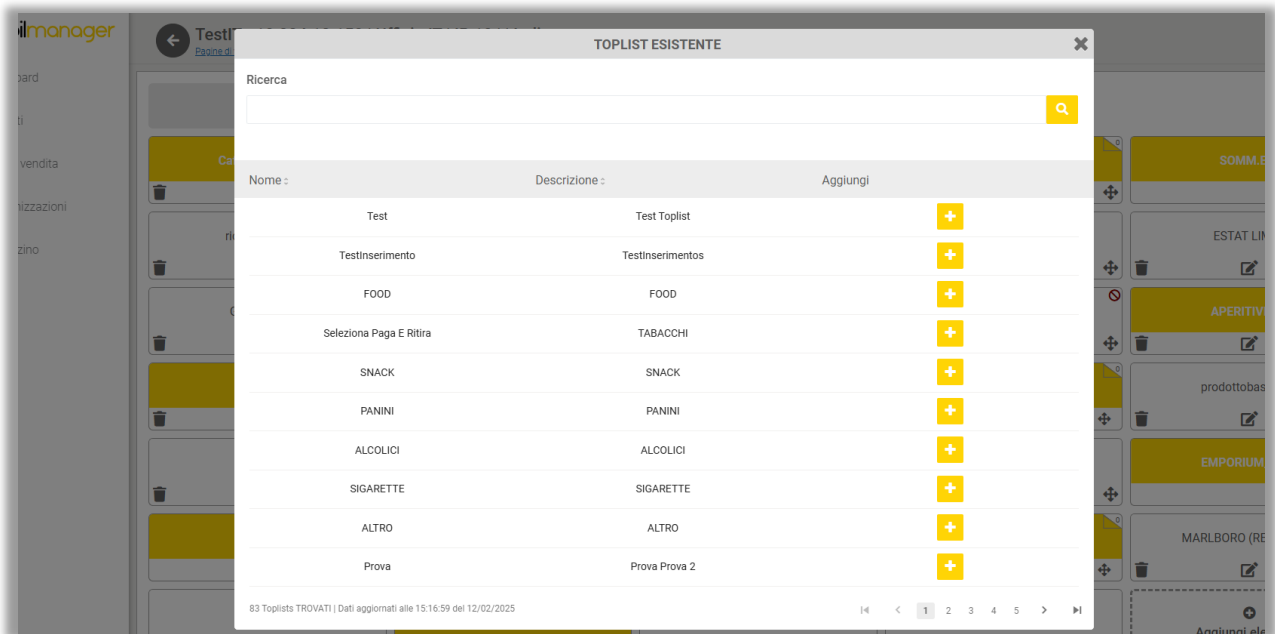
ilmanager

board
ti
vendita
nizzazioni
zino

TestI
Pagine di

TOPLIST ESISTENTE

Ricerca

| Nome | Descrizione | Aggiungi |
|---|---|---|
| Test | Test Toplist | + |
| TestInserimento | TestInserimentos | + |
| FOOD | FOOD | + |
| Seleziona Paga E Ritira | TABACCHI | + |
| SNACK | SNACK | + |
| PANINI | PANINI | + |
| ALCOLICI | ALCOLICI | + |
| SIGARETTE | SIGARETTE | + |
| ALTRO | ALTRO | + |
| Prova | Prova Prova 2 | + |

83 Toplists TROVATI | Dati aggiornati alle 15:16:59 del 12/02/2025

1 2 3 4 5

SOMM.E
ESTAT LIM
APERITIV
prodottobas
EMPORIUM
MARLBORO (RE
Aggiungi ele